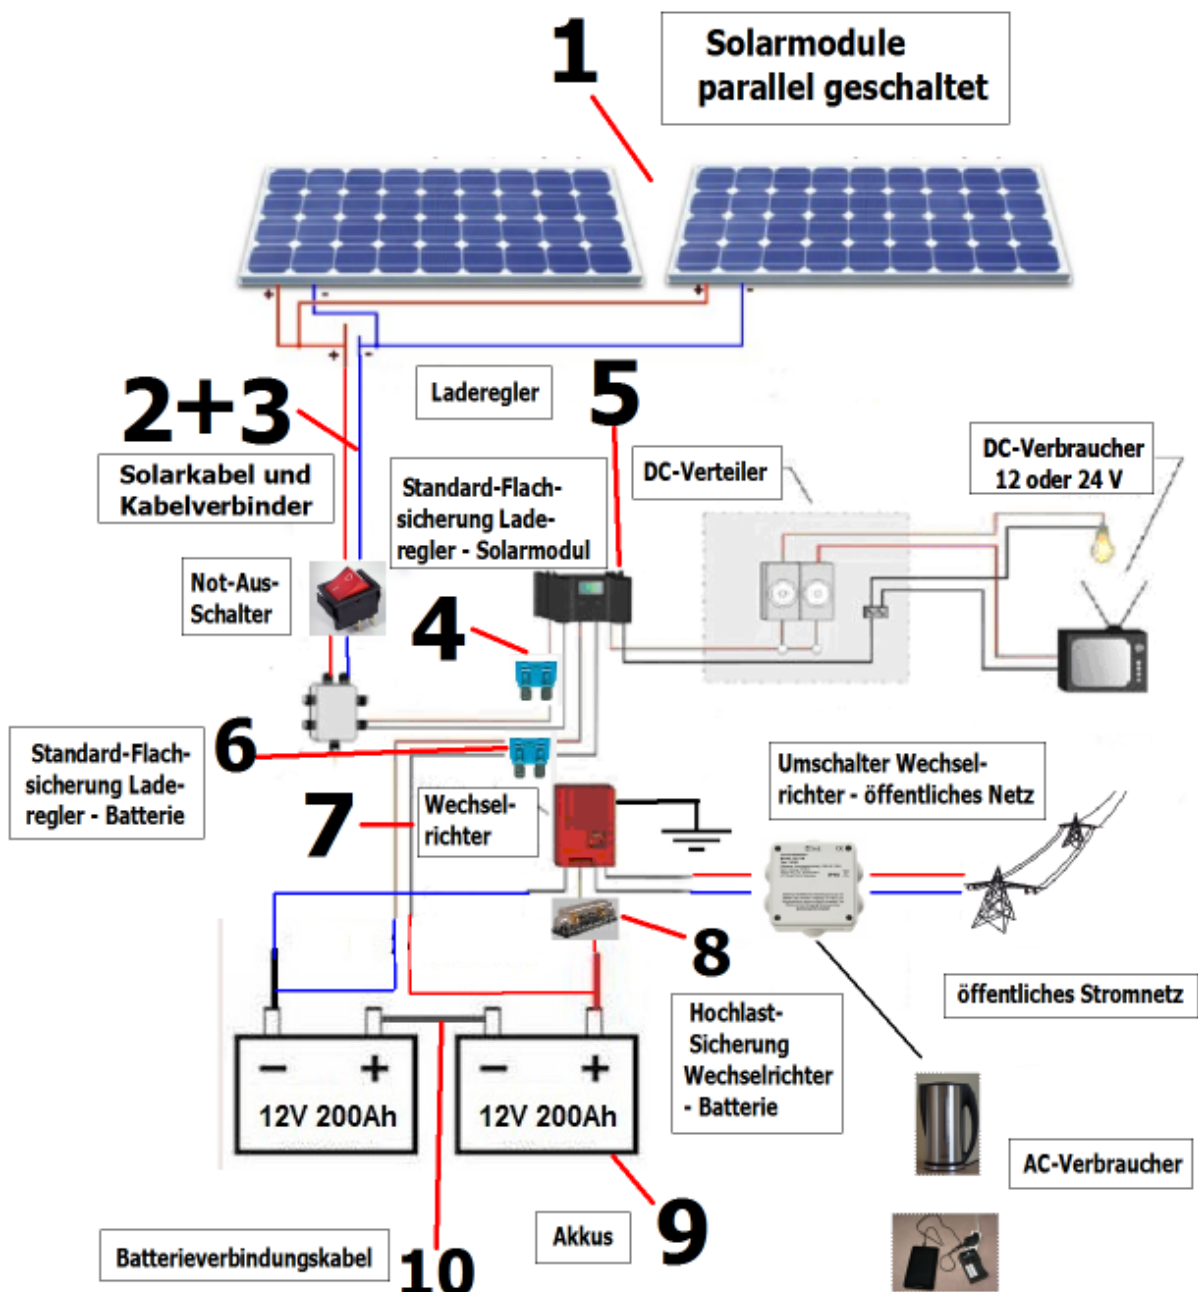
1

Solarmodule parallel geschaltet

+ - + -

+ -

2+3

Solarkabel und Kabelverbinder

Laderegler

5

Standard-Flachsicherung Laderegler - Solarmodul

DC-Verteiler

DC-Verbraucher 12 oder 24 V

Not-Aus-Schalter

4

6

Standard-Flachsicherung Laderegler - Batterie

7

Wechselrichter

Umschalter Wechselrichter - öffentliches Netz

8

öffentliches Stromnetz

Hochlast-Sicherung Wechselrichter - Batterie

– +
12V 200Ah

– +
12V 200Ah

AC-Verbraucher

Akkus

9

Batterieverbindungskabel

10